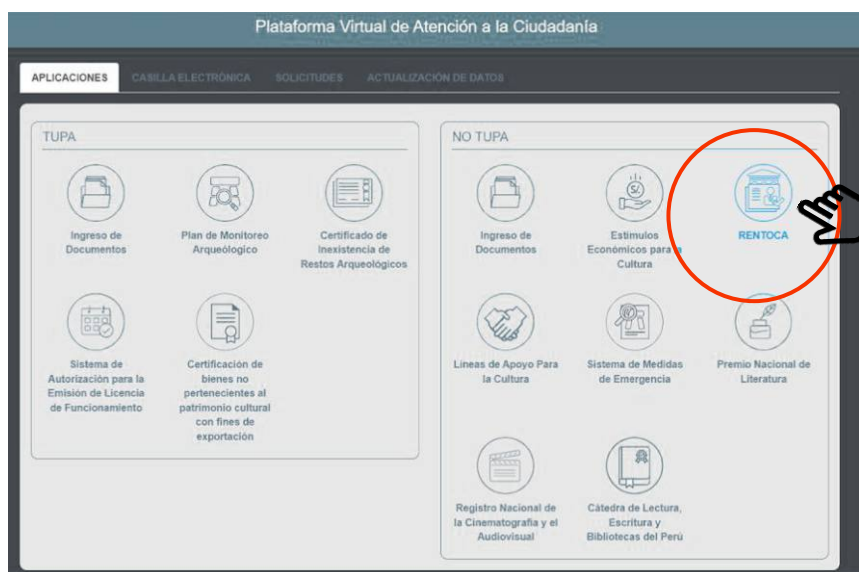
Plataforma Virtual de Atención a la Ciudadanía

APLICACIONES
CASILLA ELECTRÓNICA
SOLICITUDES
ACTUALIZACIÓN DE DATOS

TUPA

Ingreso de Documentos

Plan de Monitoreo Arqueológico

Certificado de Inexistencia de Restos Arqueológicos

Sistema de Autorización para la Emisión de Licencia de Funcionamiento

Certificación de bienes no pertenecientes al patrimonio cultural con fines de exportación

NO TUPA

Ingreso de Documentos

Estímulos Económicos para la Cultura

RENTOCA

Líneas de Apoyo Para la Cultura

Sistema de Medidas de Emergencia

Premio Nacional de Literatura

Registro Nacional de la Cinematografía y el Audiovisual

Cátedra de Lectura, Escritura y Bibliotecas del Perú